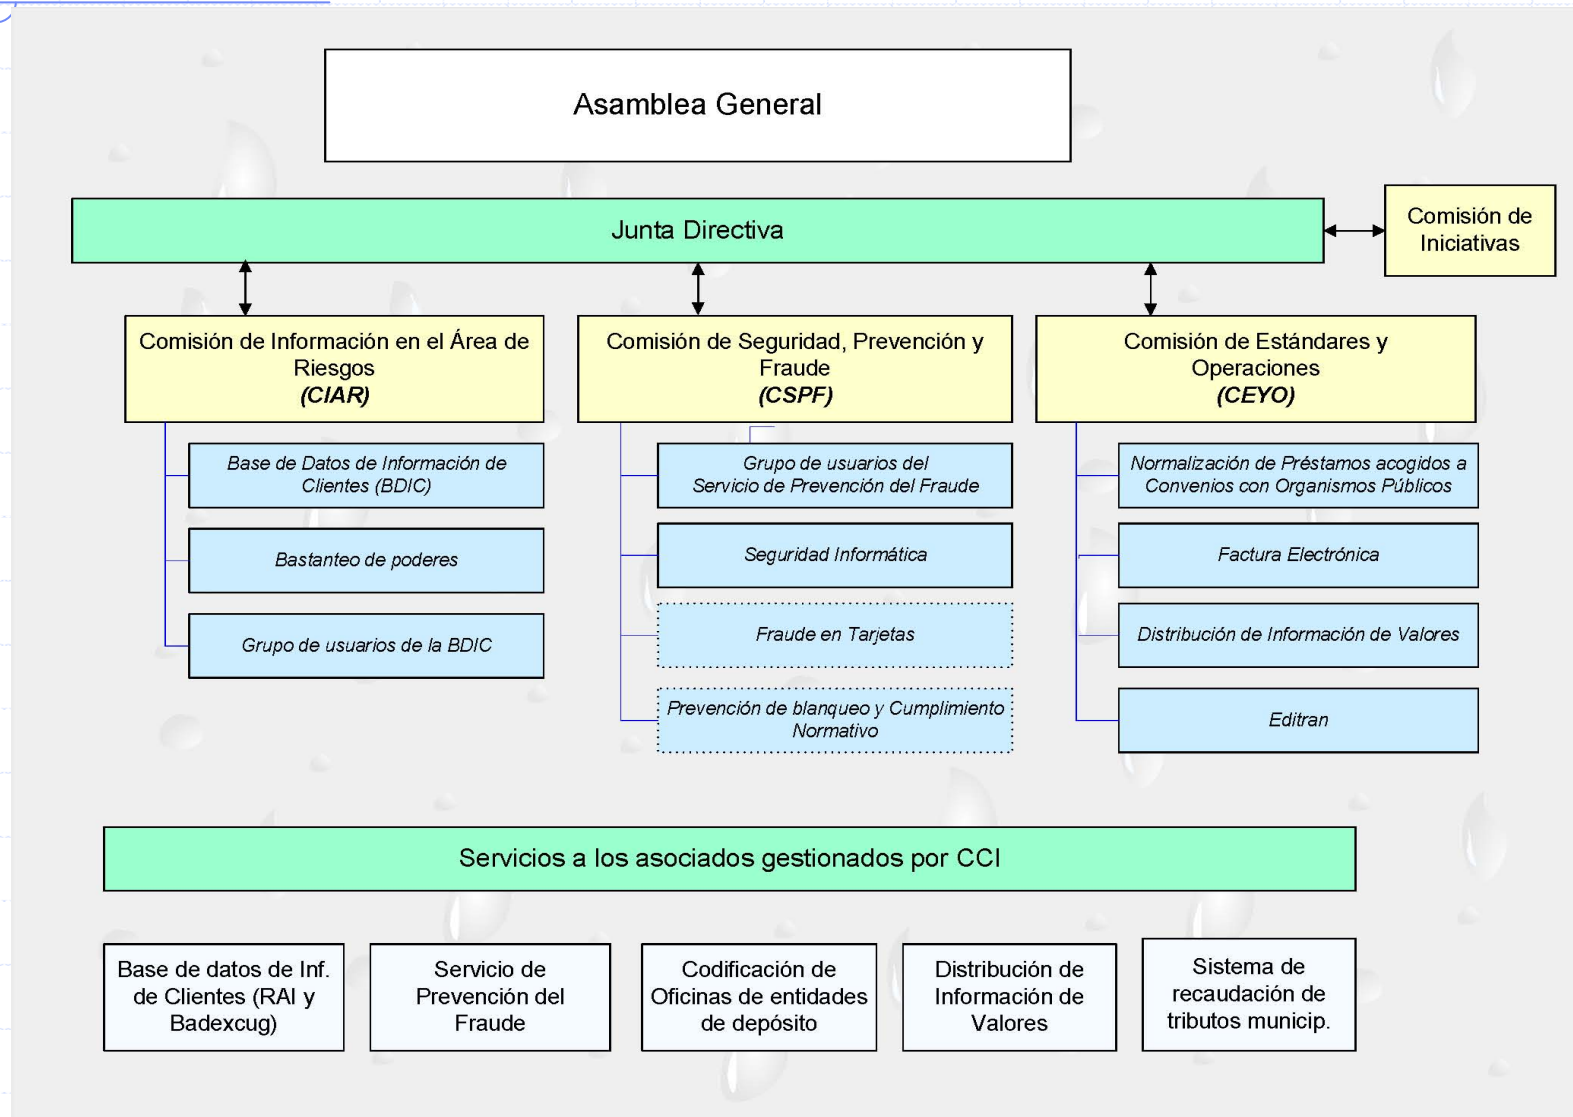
Asamblea General

Junta Directiva

Comisión de Iniciativas

Comisión de Información en el Área de Riesgos
(CIAR)

Base de Datos de Información de Clientes (BDIC)

Bastanteo de poderes

Grupo de usuarios de la BDIC

Comisión de Seguridad, Prevención y Fraude
(CSPF)

Grupo de usuarios del Servicio de Prevención del Fraude

Seguridad Informática

Fraude en Tarjetas

Prevención de blanqueo y Cumplimiento Normativo

Comisión de Estándares y Operaciones
(CEYO)

Normalización de Préstamos acogidos a Convenios con Organismos Públicos

Factura Electrónica

Distribución de Información de Valores

Editran

Servicios a los asociados gestionados por CCI

Base de datos de Inf. de Clientes (RAI y Badexcug)

Servicio de Prevención del Fraude

Codificación de Oficinas de entidades de depósito

Distribución de Información de Valores

Sistema de recaudación de tributos municip.